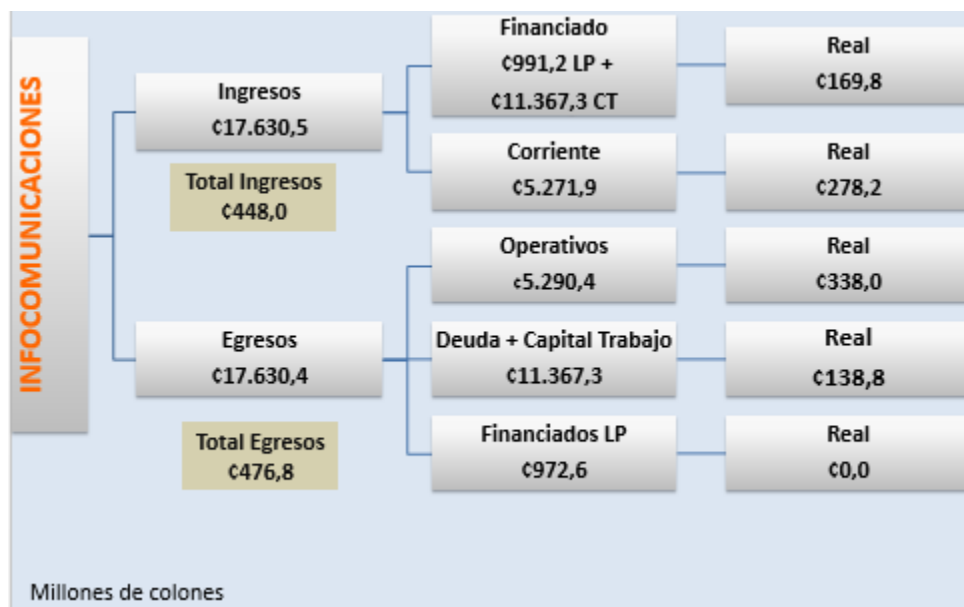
INFOCOMUNICACIONES

Ingresos
¢17.630,5

Total Ingresos
¢448,0

Financiado
¢991,2 LP +
¢11.367,3 CT

Real
¢169,8

Corriente
¢5.271,9

Real
¢278,2

Egresos
¢17.630,4

Total Egresos
¢476,8

Operativos
¢5.290,4

Real
¢338,0

Deuda + Capital Trabajo
¢11.367,3

Real
¢138,8

Financiados LP
¢972,6

Real
¢0,0

Millones de colones